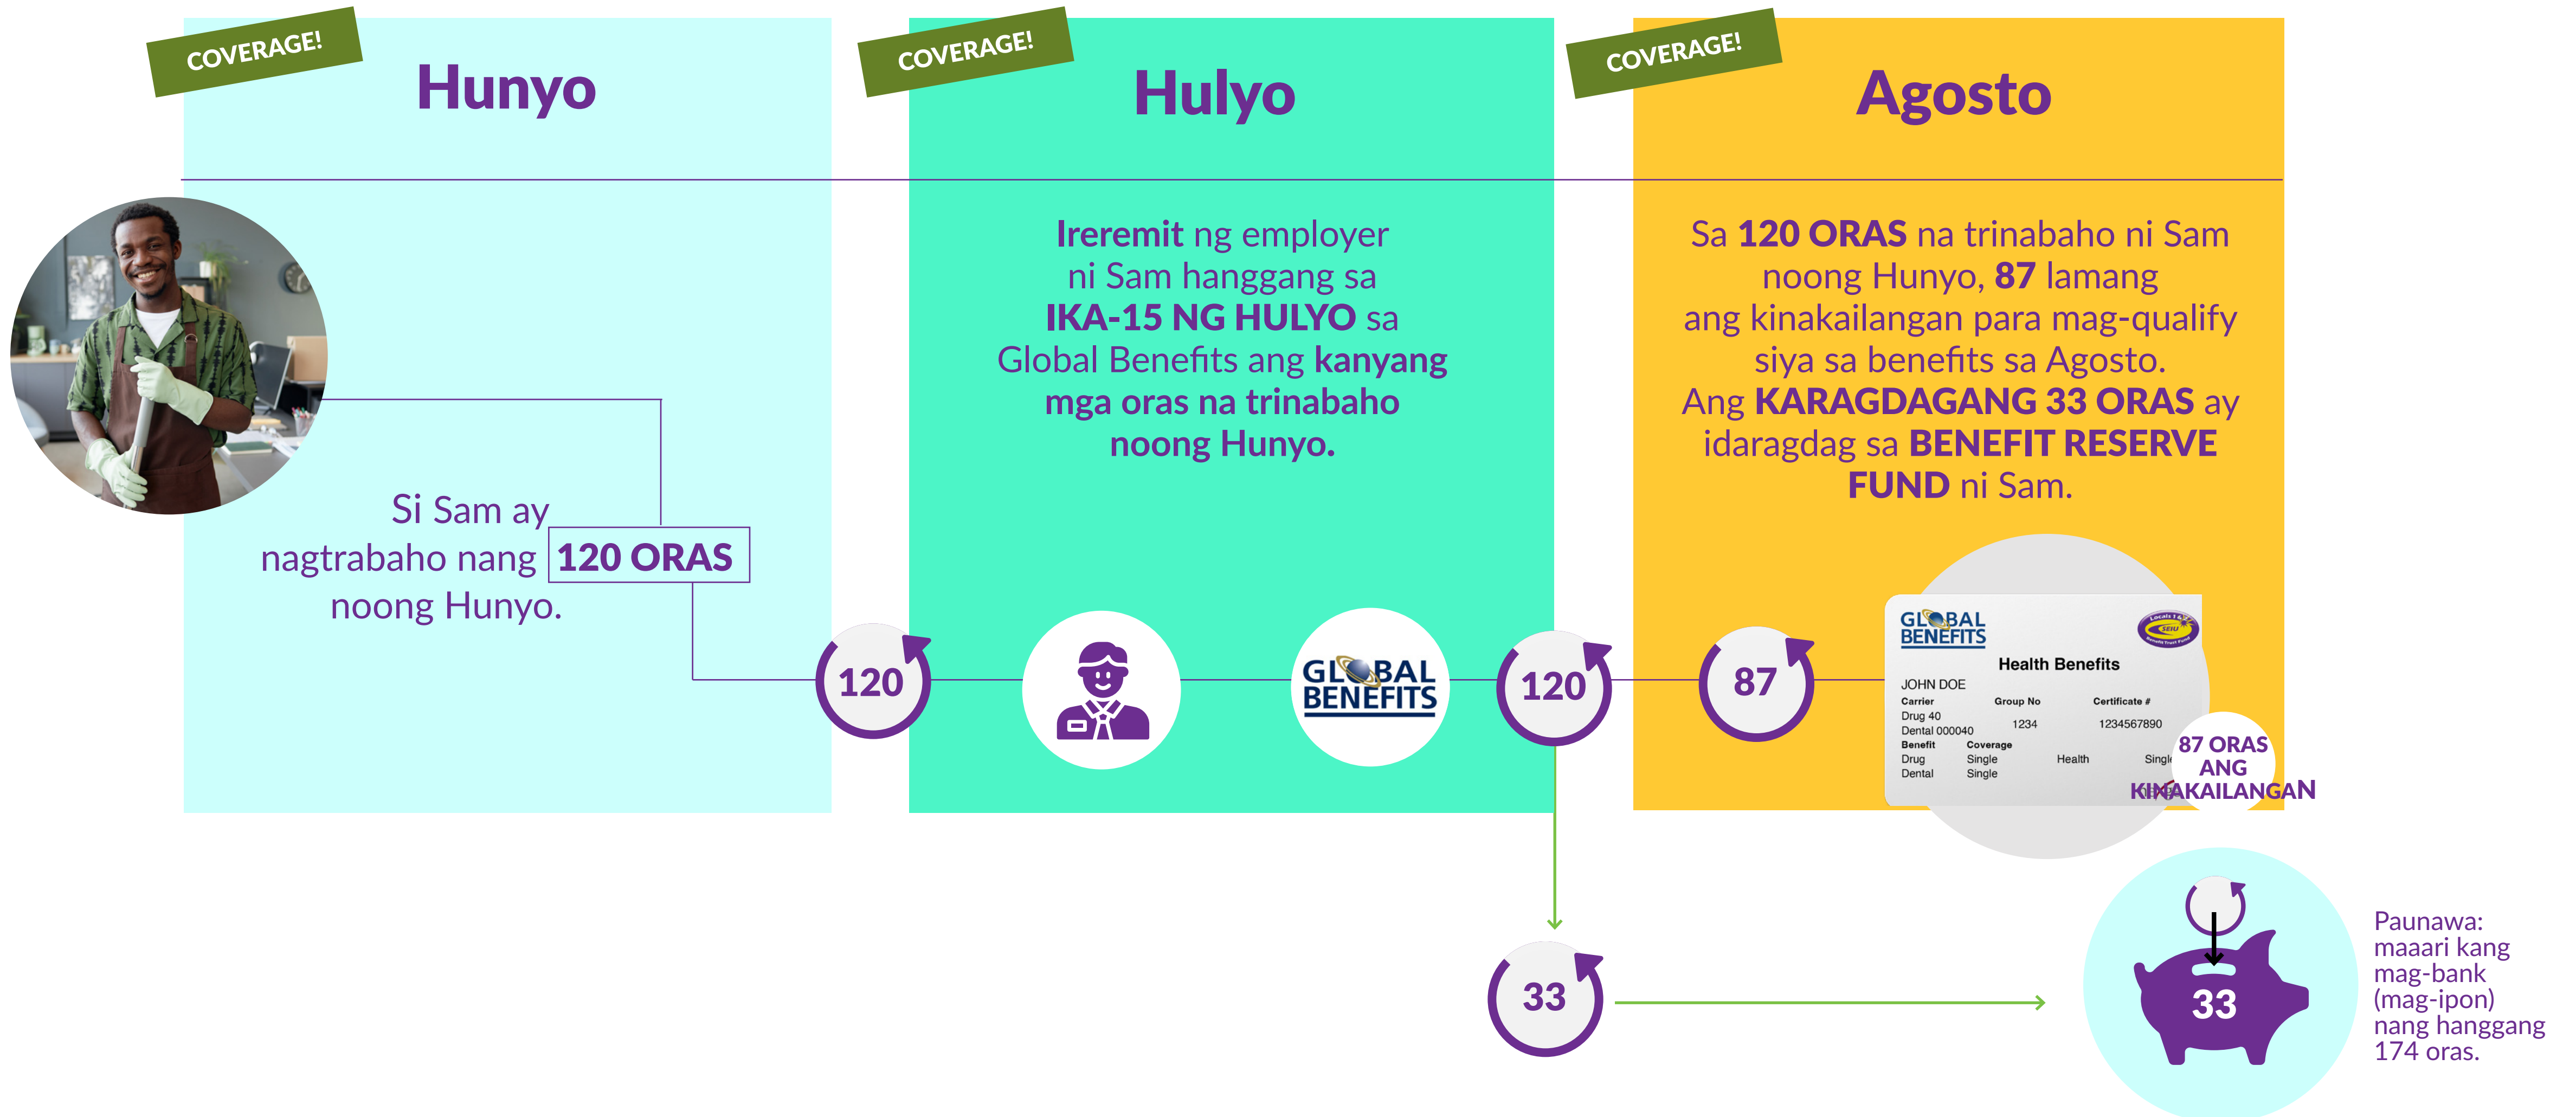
COVERAGE!

Hunyo

COVERAGE!

Hulyo

COVERAGE!

Agosto

Si Sam ay nagtrabaho nang 120 ORAS noong Hunyo.

Ireremit ng employer ni Sam hanggang sa IKA-15 NG HULYO sa Global Benefits ang kanyang mga oras na trinabaho noong Hunyo.

Sa 120 ORAS na trinabaho ni Sam noong Hunyo, 87 lamang ang kinakailangan para mag-qualify siya sa benefits sa Agosto. Ang KARAGDAGANG 33 ORAS ay idaragdag sa BENEFIT RESERVE FUND ni Sam.

120

GLOBAL BENEFITS

120

87

GLOBAL BENEFITS

Health Benefits

JOHN DOE

| Carrier | Group No | Certificate # |
|---|---|---|
| Drug 40 | 1234 | 1234567890 |
| Dental 000040 | | |

| Benefit | Coverage | | |
|---|---|---|---|
| Drug | Single | Health | Single |
| Dental | Single | | |

87 ORAS ANG KINAKAILANGAN

33

33

Paunawa: maaari kang mag-bank (mag-ipon) nang hanggang 174 oras.